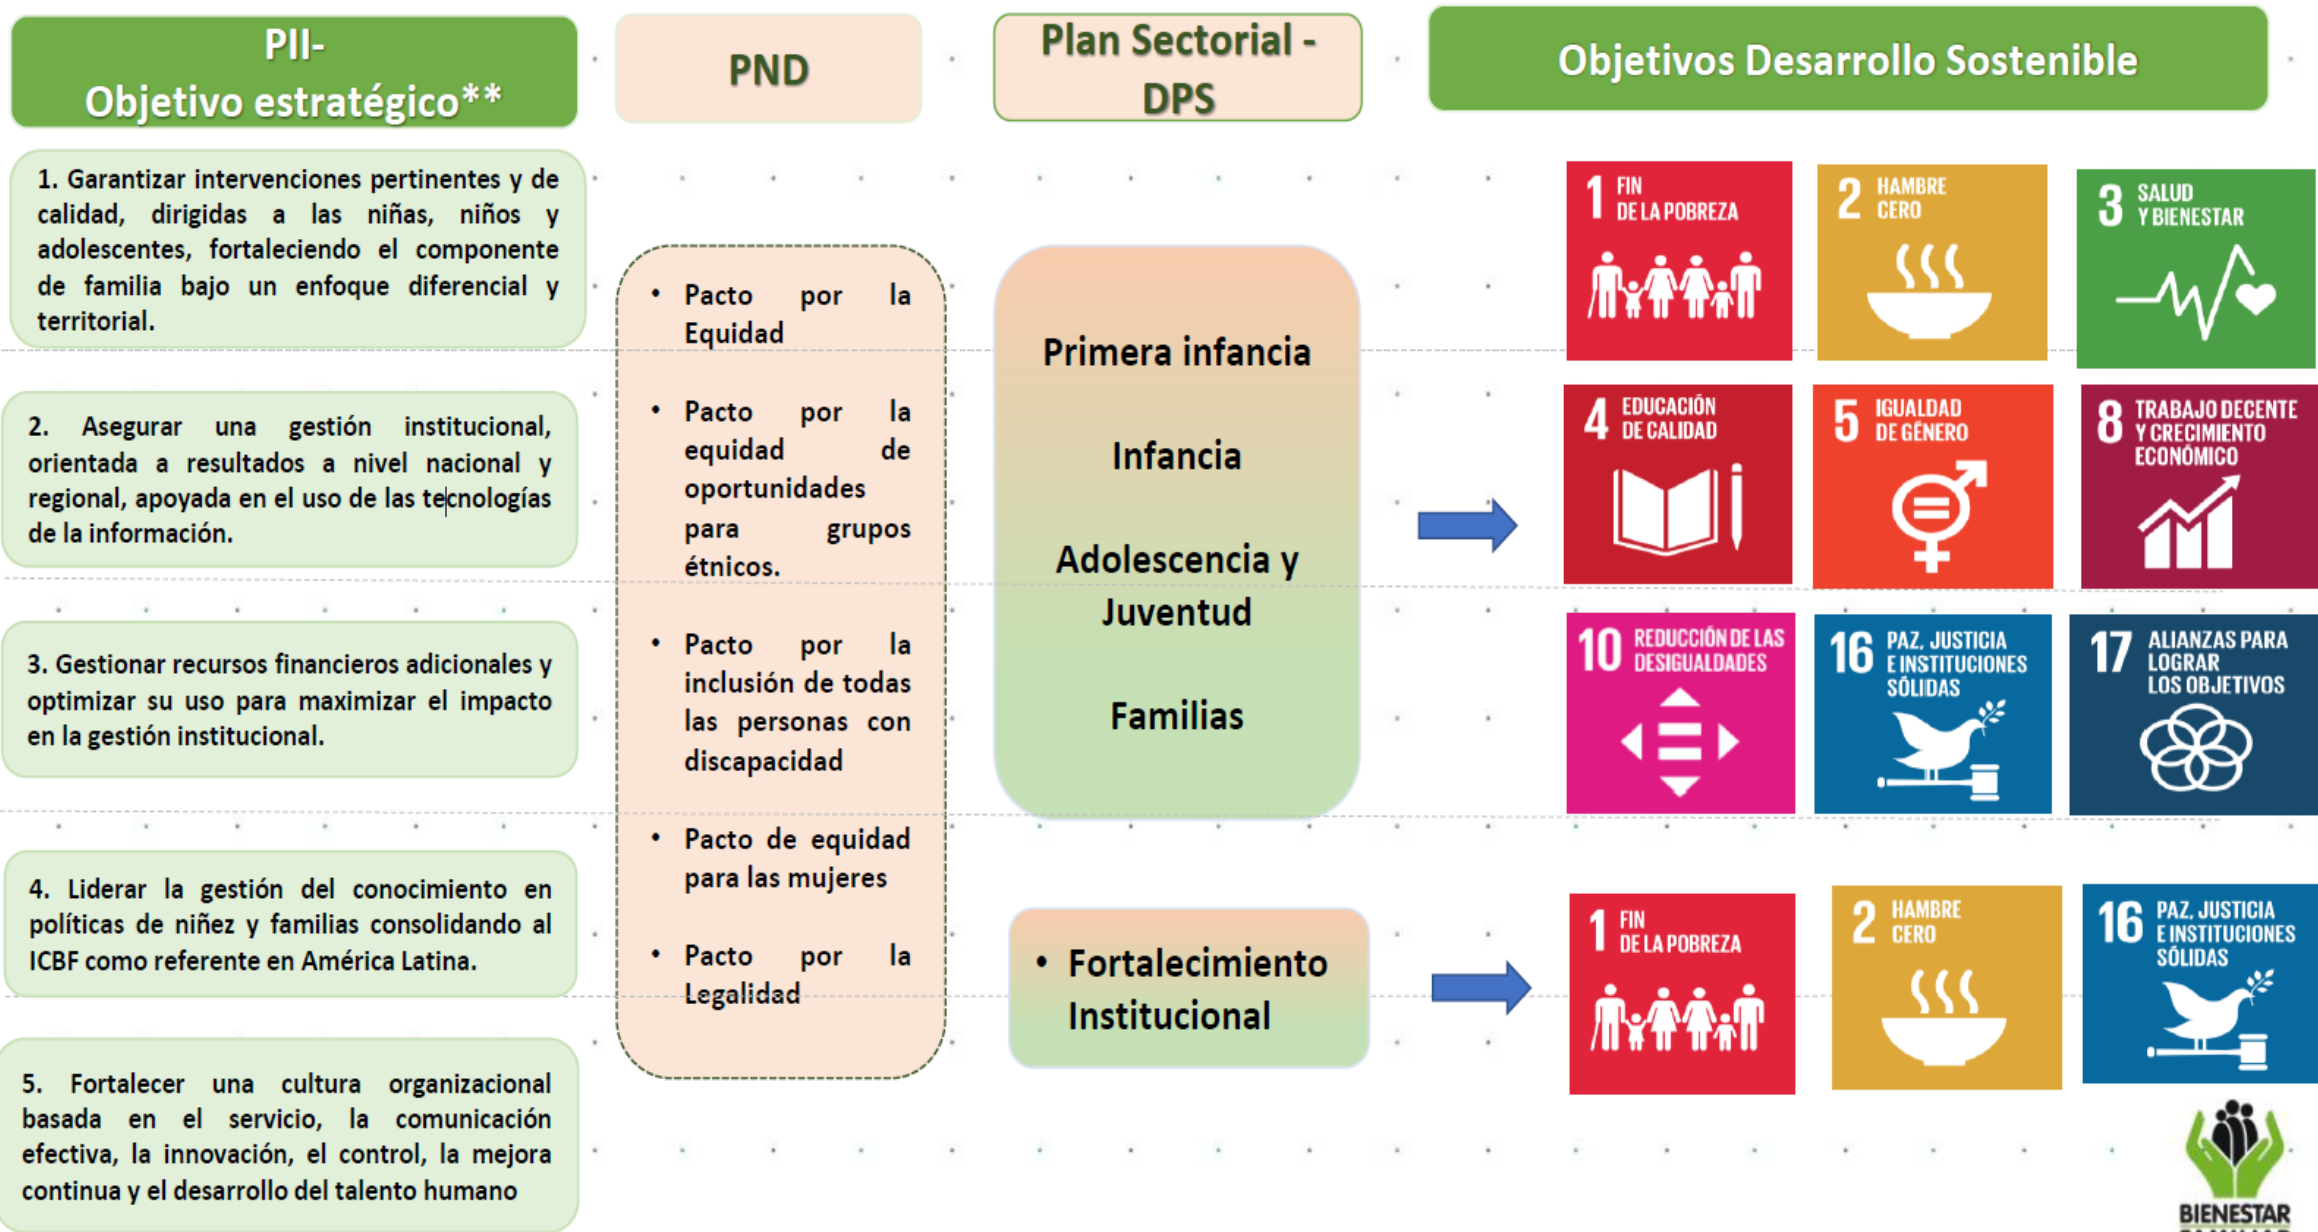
PII-
Objetivo estratégico**

PND

Plan Sectorial - DPS

Objetivos Desarrollo Sostenible

1. Garantizar intervenciones pertinentes y de calidad, dirigidas a las niñas, niños y adolescentes, fortaleciendo el componente de familia bajo un enfoque diferencial y territorial.

2. Asegurar una gestión institucional, orientada a resultados a nivel nacional y regional, apoyada en el uso de las tecnologías de la información.

3. Gestionar recursos financieros adicionales y optimizar su uso para maximizar el impacto en la gestión institucional.

4. Liderar la gestión del conocimiento en políticas de niñez y familias consolidando al ICBF como referente en América Latina.

5. Fortalecer una cultura organizacional basada en el servicio, la comunicación efectiva, la innovación, el control, la mejora continua y el desarrollo del talento humano

• Pacto por la Equidad
• Pacto por la equidad de oportunidades para grupos étnicos.
• Pacto por la inclusión de todas las personas con discapacidad
• Pacto de equidad para las mujeres
• Pacto por la Legalidad

Primera infancia
Infancia
Adolescencia y Juventud
Familias

• Fortalecimiento Institucional

1 FIN DE LA POBREZA
2 HAMBRE CERO
3 SALUD Y BIENESTAR
4 EDUCACIÓN DE CALIDAD
5 IGUALDAD DE GÉNERO
8 TRABAJO DECENTE Y CRECIMIENTO ECONÓMICO
10 REDUCCIÓN DE LAS DESIGUALDADES
16 PAZ, JUSTICIA E INSTITUCIONES SÓLIDAS
17 ALIANZAS PARA LOGRAR LOS OBJETIVOS

1 FIN DE LA POBREZA
2 HAMBRE CERO
16 PAZ, JUSTICIA E INSTITUCIONES SÓLIDAS

BIENESTAR
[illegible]